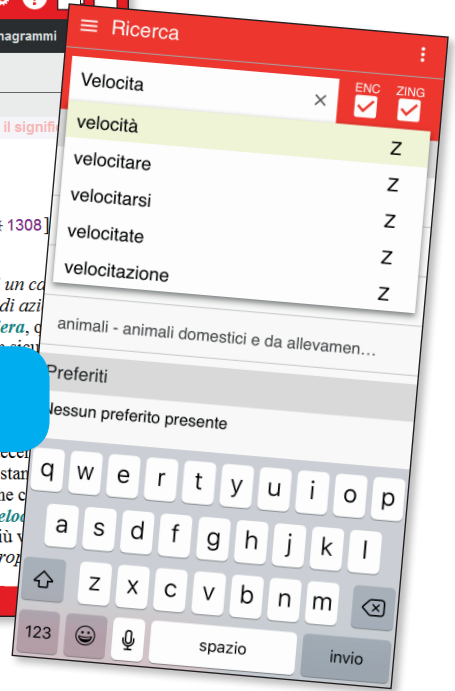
nagrammi

il signifi

1308]

un co
di azi
era, c

Ricerca

Velocita

ENC

ZING

velocità
Z

velocitare
Z

velocitarsi
Z

velocitate
Z

velocitazione
Z

animali - animali domestici e da allevamen...

Preferiti

Nessun preferito presente

q w e r t y u i o p
a s d f g h j k l
z x c v b n m
123
spazio
invio